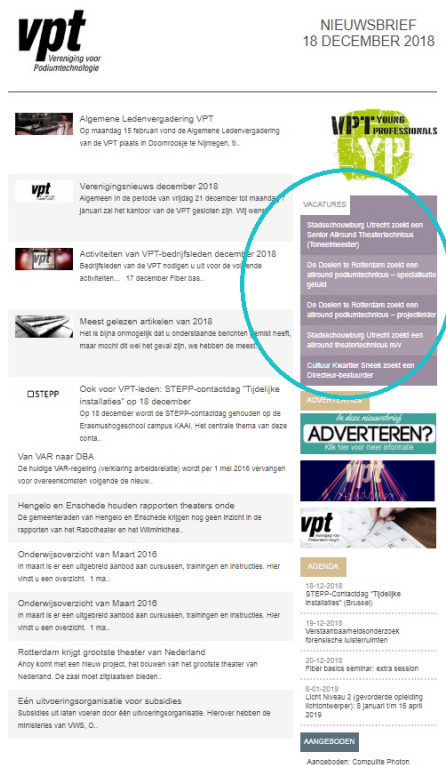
vpt
Vereniging voor Podiumtechnologie

NIEUWSBRIEF
18 DECEMBER 2018

Algemene Ledenvergadering VPT
Op maandag 18 februari vond de Algemene Ledenvergadering van de VPT plaats in Doornroosje te Nijmegen, ti..

Verenigingsnieuws december 2018
Algemeen in de periode van vrijdag 21 december tot maandag 7 januari zal het kantoor van de VPT gesloten zijn. Wij wensen...

Activiteiten van VPT-bedrijfsleden december 2018
Bedrijfsleden van de VPT nodigen u uit voor de volgende activiteiten... 17 december Fiber bas..

Meest gelezen artikelen van 2018
Het is bijna onmogelijk dat u onderstaande berichten gemist heeft, maar mocht dit wel het geval zijn, we hebben de meest...

STEPP
Ook voor VPT-leden: STEPP-contactdag "Tijdelijke installaties" op 18 december
Op 18 december wordt de STEPP-contactdag gehouden op de Erasmushogeschool campus KAAI. Het centrale thema van deze conta..

Van VAR naar DBA
De huidige VAR-regeling (verklaring arbeidsrelatie) wordt per 1 mei 2016 vervangen voor overeenkomsten volgende de nieuw..

Hengelo en Enschede houden rapporten theaters onde
De gemeenteraden van Hengelo en Enschede krijgen nog geen inzicht in de rapporten van het Rabotheater en het Wilminktheа..

Onderwijsoverzicht van Maart 2016
In maart is er een uitgebreid aanbod aan cursussen, trainingen en instructies. Hier vindt u een overzicht. 1 ma..

Onderwijsoverzicht van Maart 2016
In maart is er een uitgebreid aanbod aan cursussen, trainingen en instructies. Hier vindt u een overzicht. 1 ma..

Rotterdam krijgt grootste theater van Nederland
Ahoy komt met een nieuw project, het bouwen van het grootste theater van Nederland. De zaal moet zitplaatsen bieden..

Eén uitvoeringsorganisatie voor subsidies
Subsidies uit laten voeren door één uitvoeringsorganisatie. Hierover hebben de ministeries van VWS, O..

VPT YOUNG PROFESSIONALS YP

VACATURES
Stadsschouwburg Utrecht zoekt een Senior Allround Theatertechnicus (Toneelmeester)
De Doelen te Rotterdam zoekt een allround podiumtechnicus – specialisatie geluid
De Doelen te Rotterdam zoekt een allround podiumtechnicus – projectleider
Stadsschouwburg Utrecht zoekt een allround theatertechnicus m/v
Cultuur Kwartier Sneek zoekt een Directeur-bestuurder

ADVERTENTIES
In deze nieuwsbrief
ADVERTEREN?
Klik hier voor meer informatie

vpt
Vereniging voor Podiumtechnologie

AGENDA
18-12-2018
STEPP-Contactdag "Tijdelijke installaties" (Brussel)
19-12-2018
Verstaanbaarheidsonderzoek forensische luisterruimten
20-12-2018
Fiber basics seminar: extra session
8-01-2019
Licht Niveau 2 (gevorderde opleiding lichtontwerper): 8 januari t/m 16 april 2019

AANGEBODEN
Aangeboden: Compulite Photon